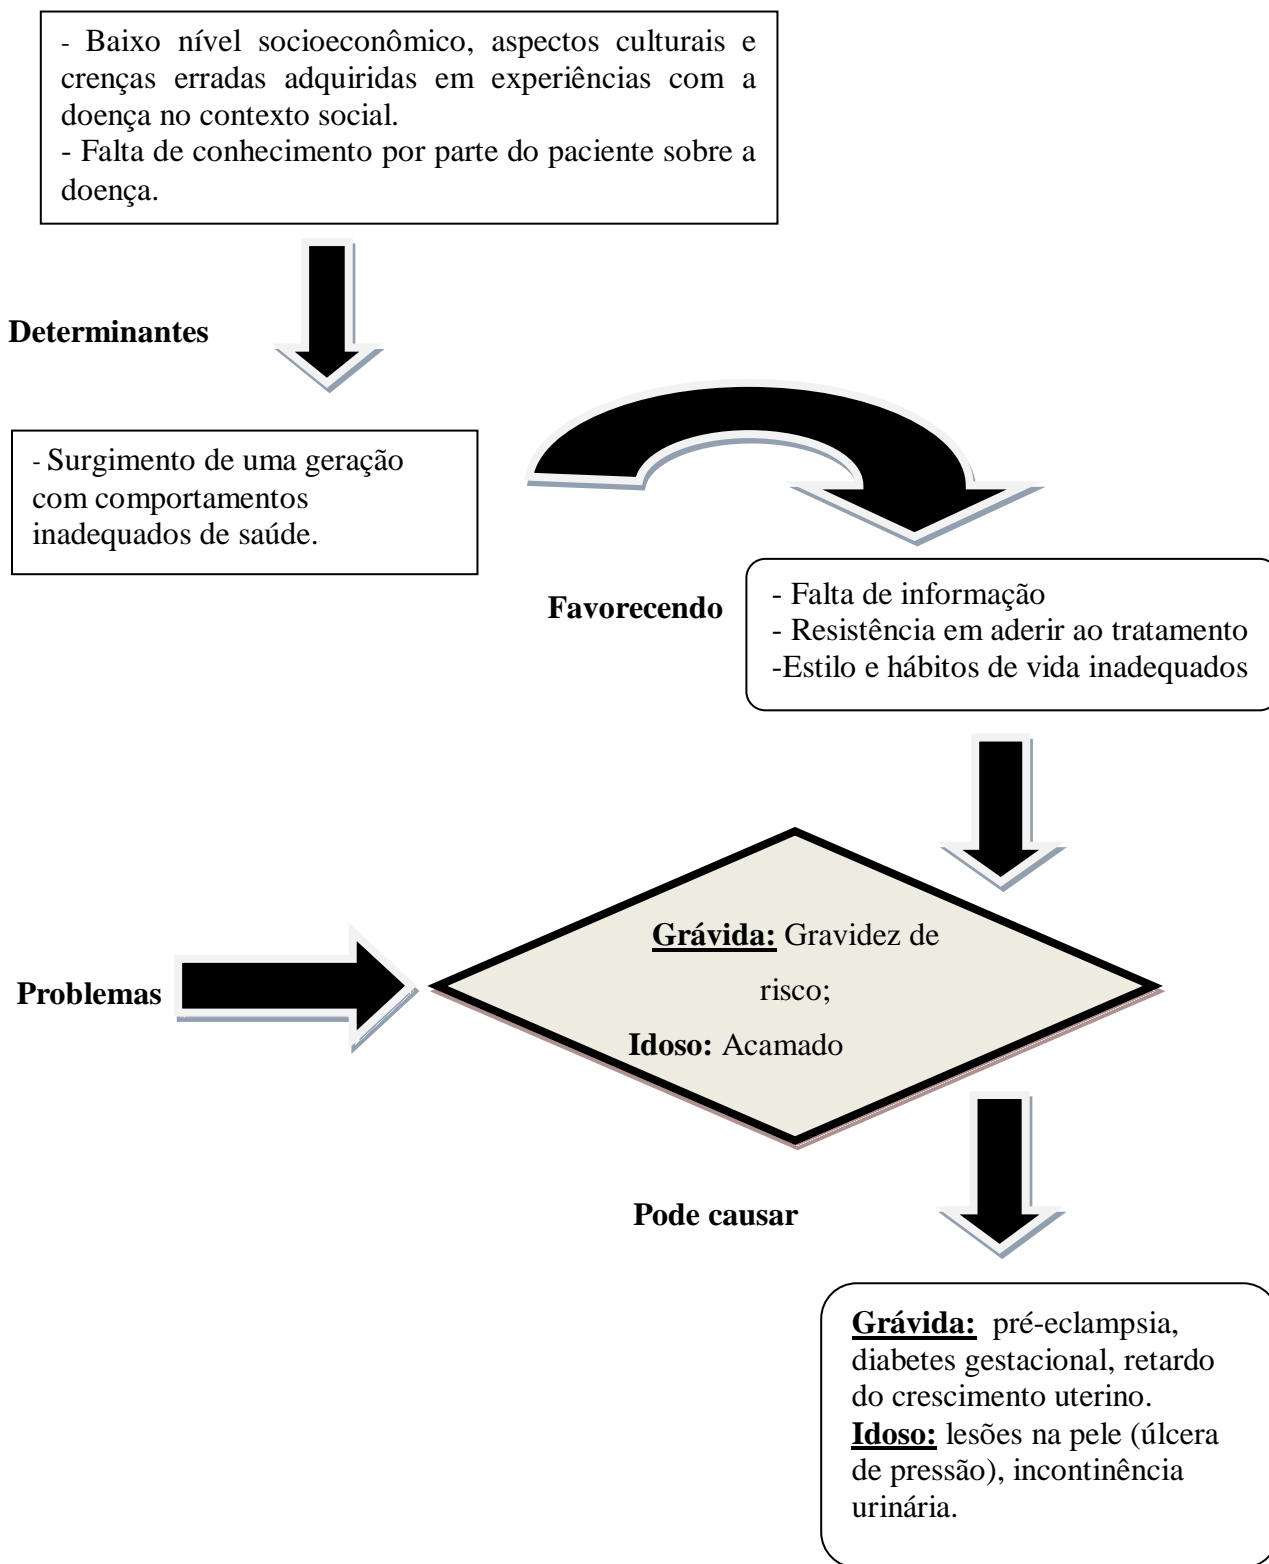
- Baixo nível socioeconômico, aspectos culturais e crenças erradas adquiridas em experiências com a doença no contexto social.
- Falta de conhecimento por parte do paciente sobre a doença.

Determinantes

- Surgimento de uma geração com comportamentos inadequados de saúde.

Favorecendo

- Falta de informação
- Resistência em aderir ao tratamento
-Estilo e hábitos de vida inadequados

Problemas

Grávida: Gravidez de risco;
Idoso: Acamado

Pode causar

Grávida: pré-eclampsia, diabetes gestacional, retardo do crescimento uterino.
Idoso: lesões na pele (úlcera de pressão), incontinência urinária.